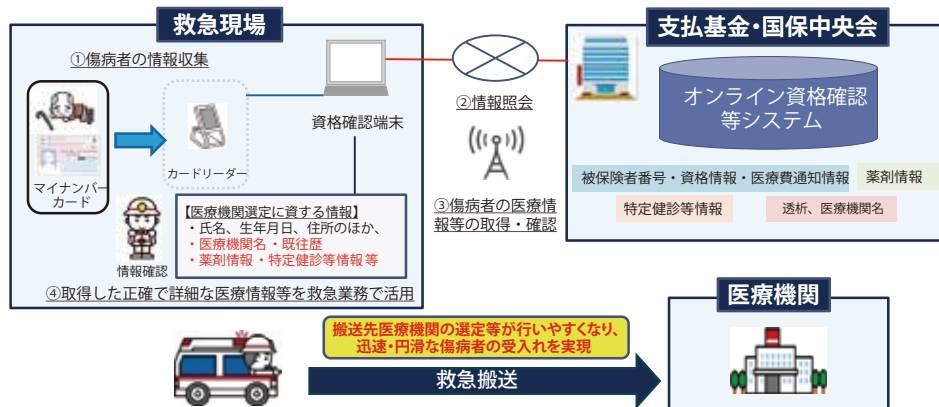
救急現場

①傷病者の情報収集

マイナンバーカード

カードリーダー

資格確認端末

②情報照会

③傷病者の医療情報等の取得・確認

情報確認

【医療機関選定に資する情報】
・氏名、生年月日、住所のほか、
・医療機関名・既往歴
・薬剤情報・特定健診等情報等

④取得した正確で詳細な医療情報等を救急業務で活用

支払基金・国保中央会

オンライン資格確認等システム

被保険者番号・資格情報・医療費通知情報

薬剤情報

特定健診等情報

透析、医療機関名

医療機関

搬送先医療機関の選定等が行いやすくなり、迅速・円滑な傷病者の受入れを実現

救急搬送